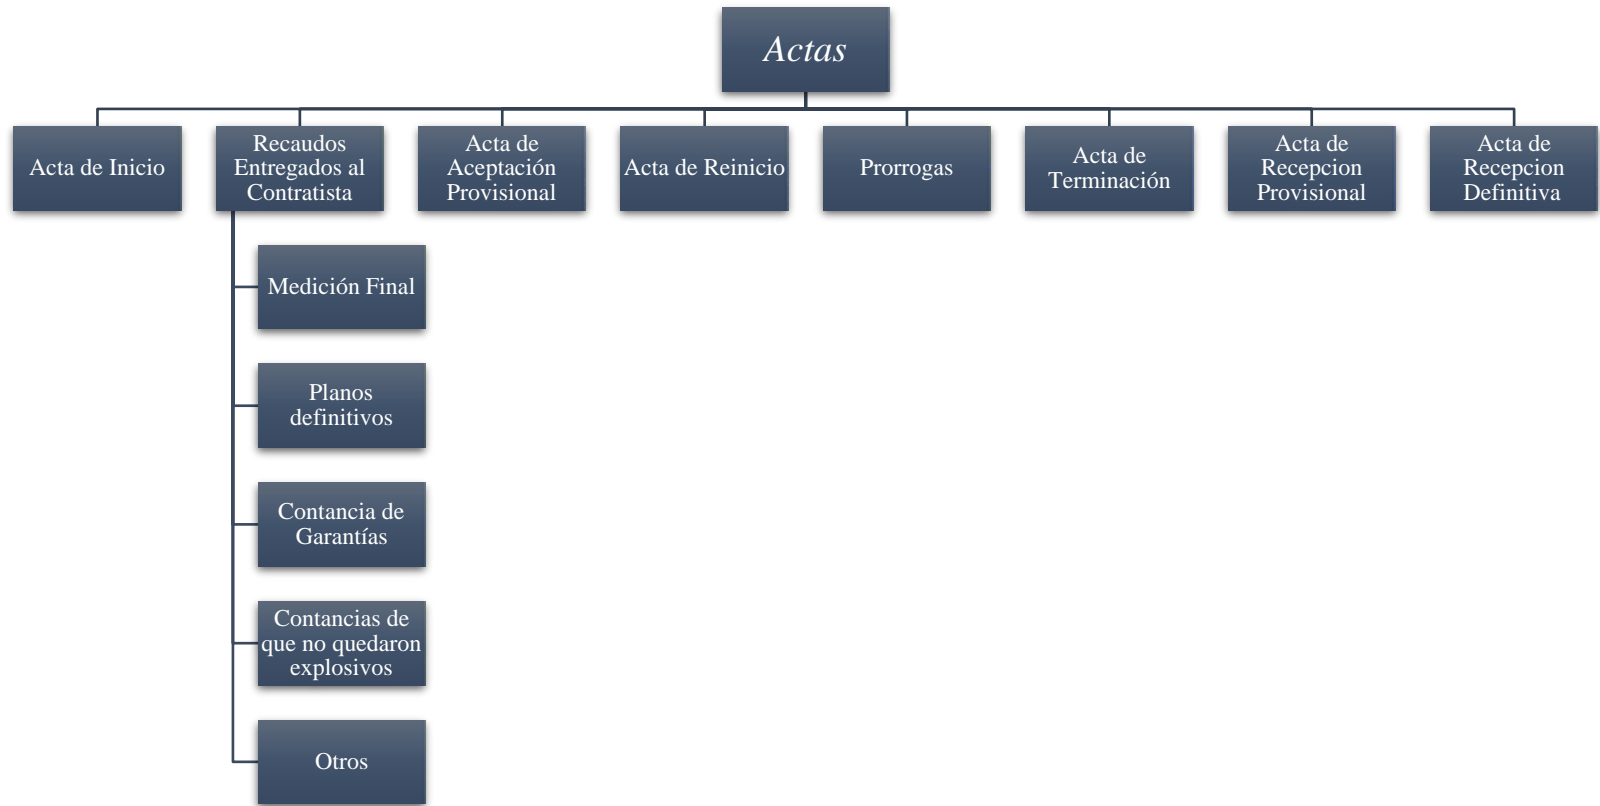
Actas

Acta de Inicio

Recaudos Entregados al Contratista

Acta de Aceptación Provisional

Acta de Reinicio

Prorrogas

Acta de Terminación

Acta de Recepcion Provisional

Acta de Recepcion Definitiva

Medición Final

Planos definitivos

Contancia de Garantías

Contancias de que no quedaron explosivos

Otros